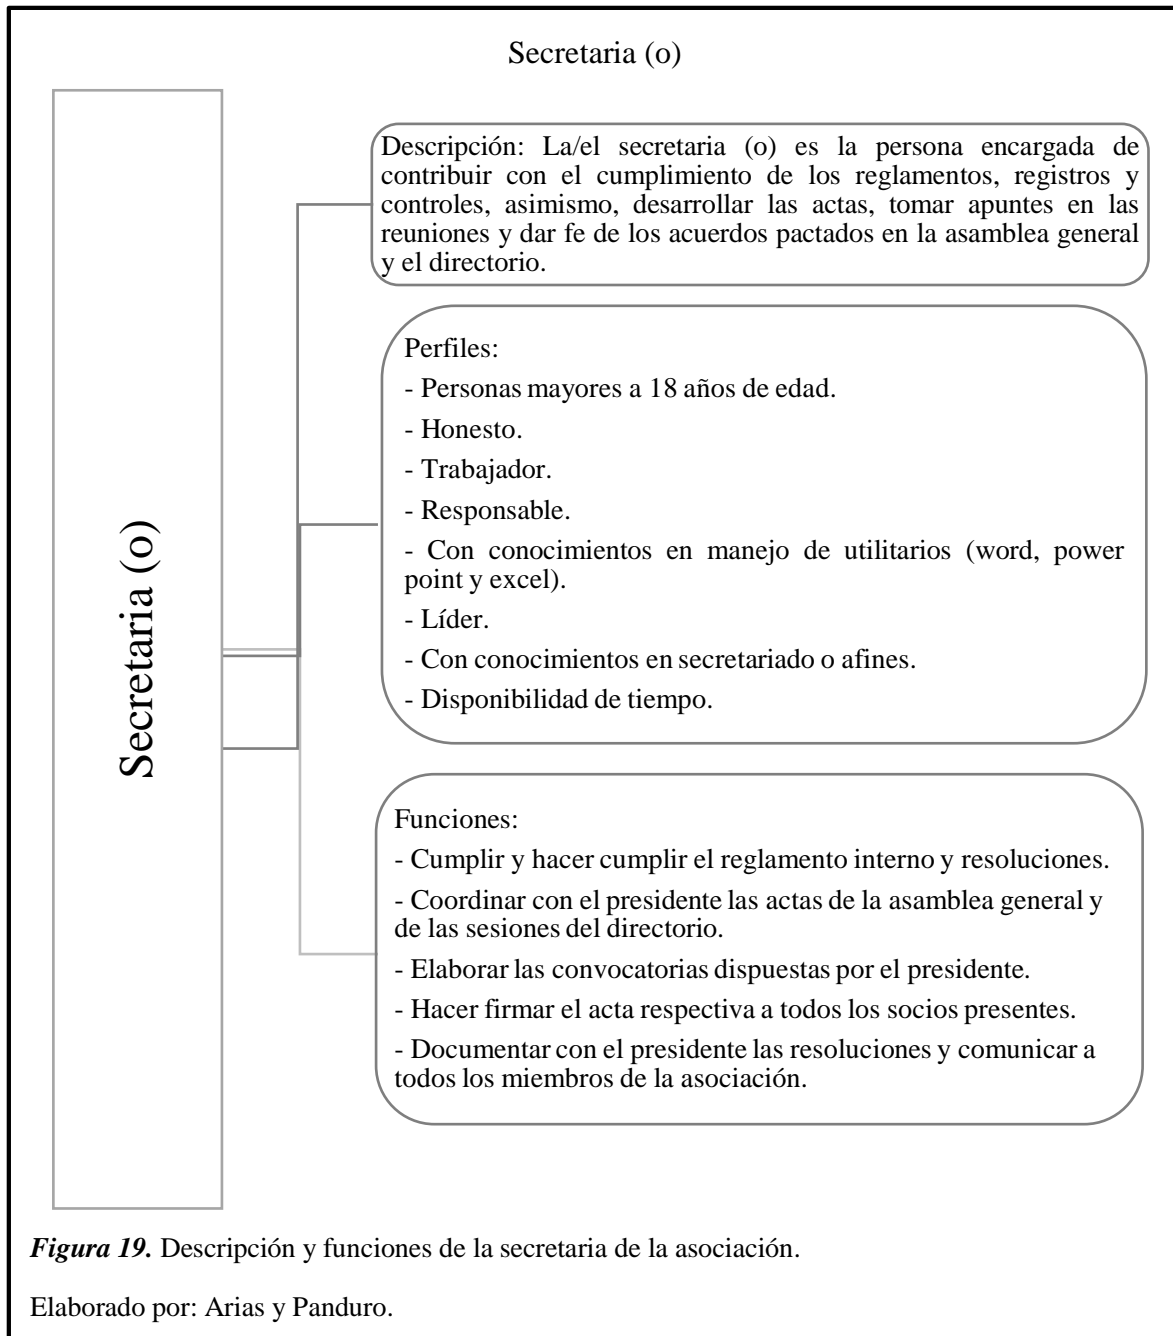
Secretaria (o)

Secretaria (o)

Descripción: La/el secretaria (o) es la persona encargada de contribuir con el cumplimiento de los reglamentos, registros y controles, asimismo, desarrollar las actas, tomar apuntes en las reuniones y dar fe de los acuerdos pactados en la asamblea general y el directorio.

Perfiles:

- Personas mayores a 18 años de edad.

- Honesto.

- Trabajador.

- Responsable.

- Con conocimientos en manejo de utilitarios (word, power point y excel).

- Líder.

- Con conocimientos en secretariado o afines.

- Disponibilidad de tiempo.

Funciones:

- Cumplir y hacer cumplir el reglamento interno y resoluciones.

- Coordinar con el presidente las actas de la asamblea general y de las sesiones del directorio.

- Elaborar las convocatorias dispuestas por el presidente.

- Hacer firmar el acta respectiva a todos los socios presentes.

- Documentar con el presidente las resoluciones y comunicar a todos los miembros de la asociación.

*Figura 19.* Descripción y funciones de la secretaria de la asociación.

Elaborado por: Arias y Panduro.